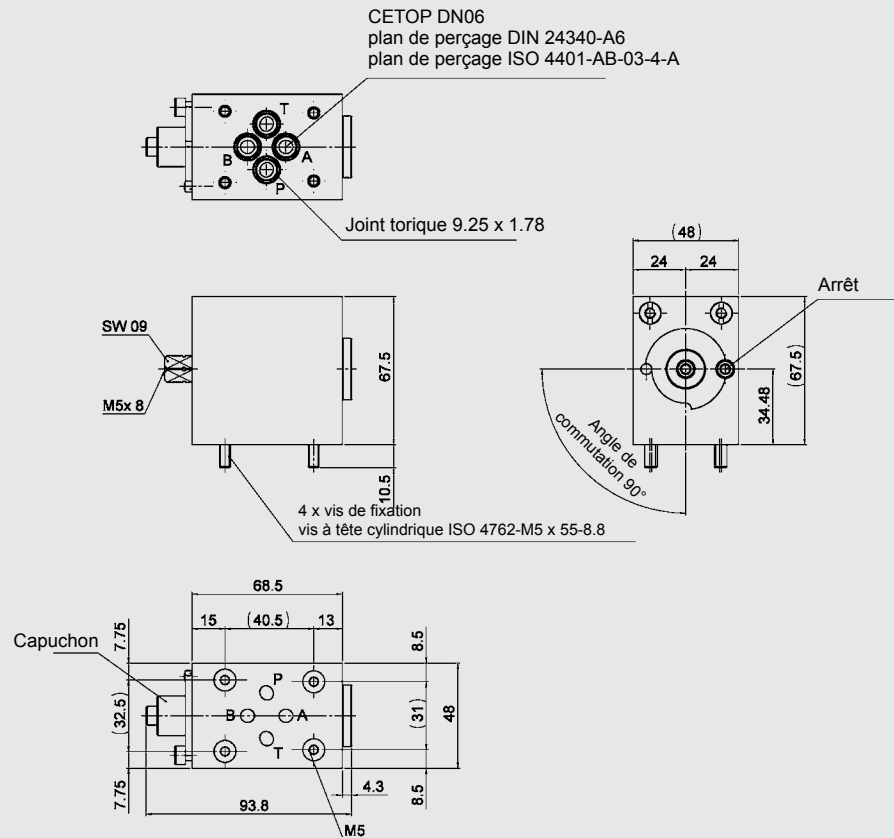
CETOP DN06
plan de perçage DIN 24340-A6
plan de perçage ISO 4401-AB-03-4-A

T
B
A
P

Joint torique 9.25 x 1.78

(48)
24
24
Arrêt

SW 09
M5x 8
67.5
10.5

(67.5)
34.48
Angle de commutation 90°

4 x vis de fixation
vis à tête cylindrique ISO 4762-M5 x 55-8.8

68.5
15
(40.5)
13
Capuchon
7.75
8.5
P
(32.5)
B
A
(31)
48
T
7.75
4.3
8.5
93.8
M5